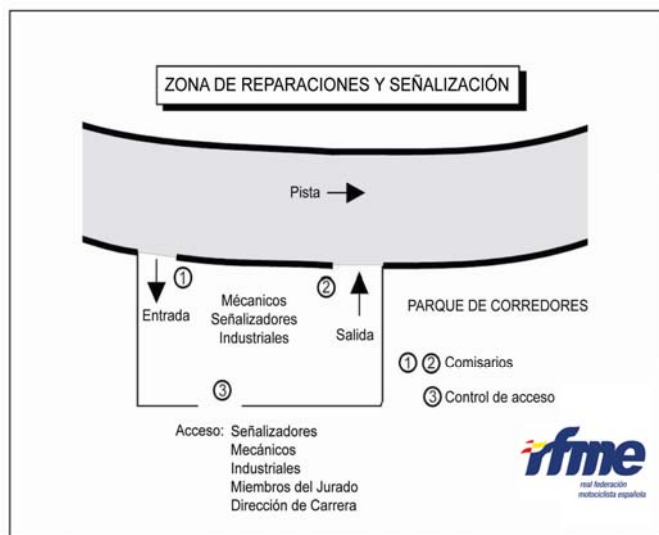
ZONA DE REPARACIONES Y SEÑALIZACIÓN

Pista

①
Entrada

Mécanicos
Señalizadores
Industriales

②
Salida

PARQUE DE CORREDORES

① ② Comisarios

③

③ Control de acceso

Acceso: Señalizadores
Mecánicos
Industriales
Miembros del Jurado
Dirección de Carrera

rfme
real federación motociclista española